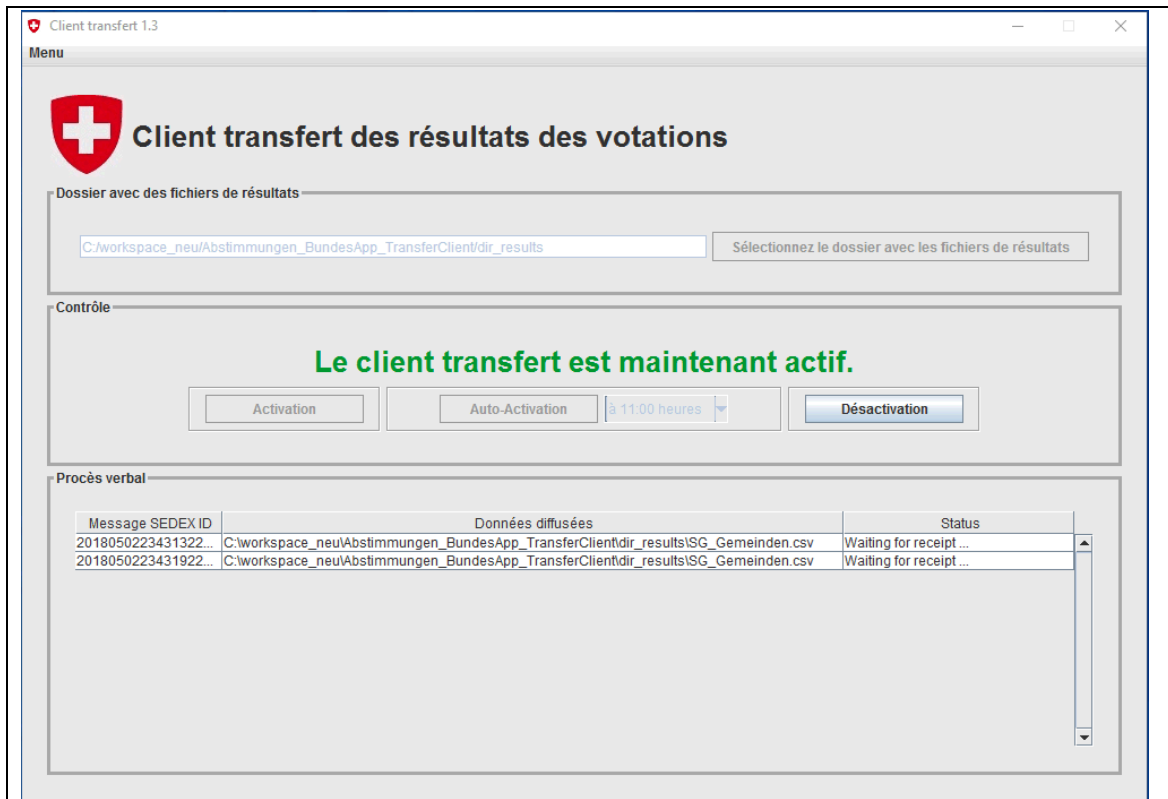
Client transfert 1.3

Menu

Client transfert des résultats des votations

Dossier avec des fichiers de résultats

C:/workspace_neu/Abstimmungen_BundesApp_TransferClient/dir_results

Sélectionnez le dossier avec les fichiers de résultats

Contrôle

Le client transfert est maintenant actif.

Activation

Auto-Activation

à 11:00 heures

Désactivation

Procès verbal

| Message SEDEX ID | Données diffusées | Status |
|---|---|---|
| 2018050223431322... | C:\workspace_neu\Abstimmungen_BundesApp_TransferClient\dir_results\SG_Gemeinden.csv | Waiting for receipt ... |
| 2018050223431922... | C:\workspace_neu\Abstimmungen_BundesApp_TransferClient\dir_results\SG_Gemeinden.csv | Waiting for receipt ... |